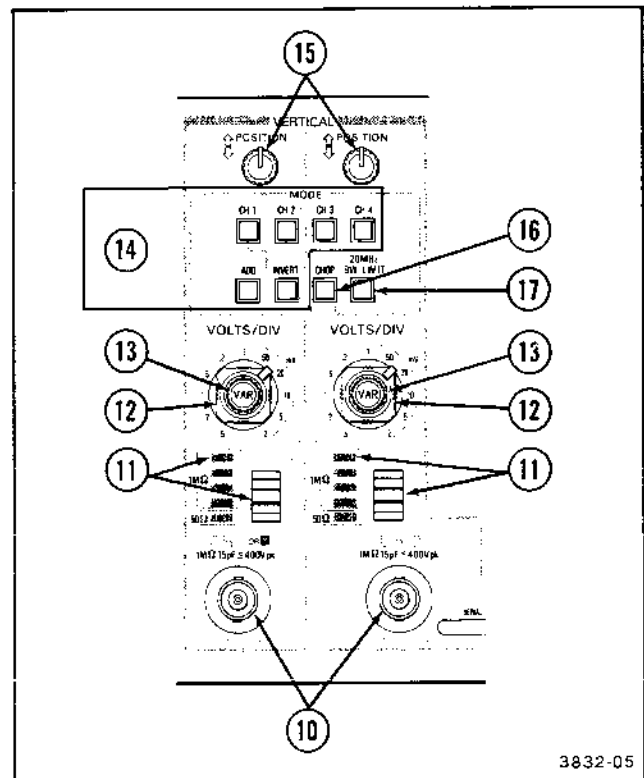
15

VERTICAL

POSITION

POSITION

MODE

CH 1

CH 2

CH 3

CH 4

14

16

ADD

INVERT

CHOP

20MHz BW LIMIT

17

VOLTS/DIV

VOLTS/DIV

13

13

VAR

VAR

12

12

11

11

1MΩ

1MΩ

50Ω

50Ω

1MΩ 15pF ≤ 400V pk

1MΩ 15pF ≤ 400V pk

10

3832-05